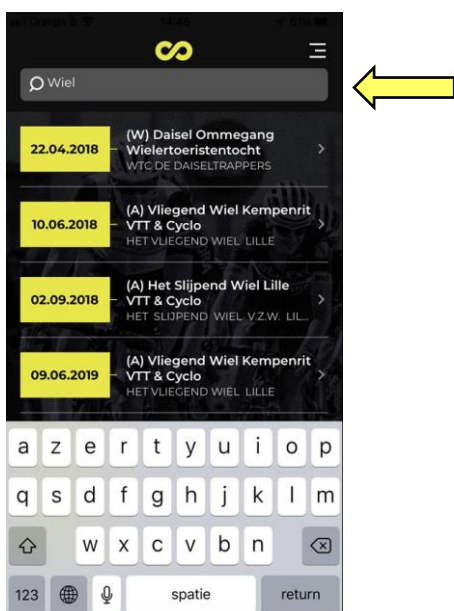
Wiel

22.04.2018
(W) Daisel Ommegang Wielertoeristentocht
WTC DE DAISELTRAPPERS

10.06.2018
(A) Vliegend Wiel Kempenrit VTT & Cyclo
HET VLIEGEND WIEL LILLE

02.09.2018
(A) Het Slijpend Wiel Lille VTT & Cyclo
HET SLIJPEND WIEL V.Z.W. LIL...

09.06.2019
(A) Vliegend Wiel Kempenrit VTT & Cyclo
HET VLIEGEND WIEL LILLE

a z e r t y u i o p
q s d f g h j k l m
w x c v b n
123 spatie return